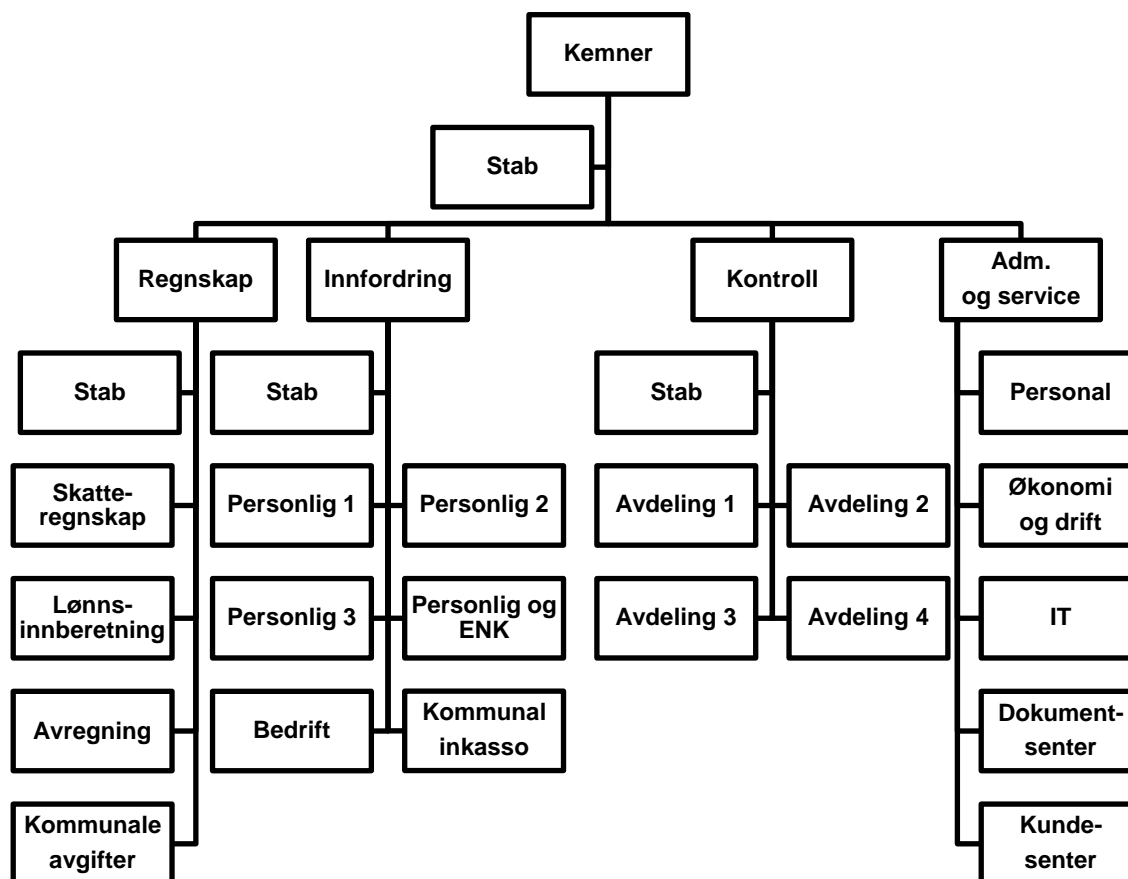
Kemner

Stab

Regnskap

Innfordring

Kontroll

Adm. og service

Stab

Skatteregnskap

Lønnsinnberetning

Avregning

Kommunale avgifter

Stab

Personlig 1

Personlig 2

Personlig 3

Personlig og ENK

Bedrift

Kommunal inkasso

Stab

Avdeling 1

Avdeling 2

Avdeling 3

Avdeling 4

Personal

Økonomi og drift

IT

Dokumentsenter

Kundesenter